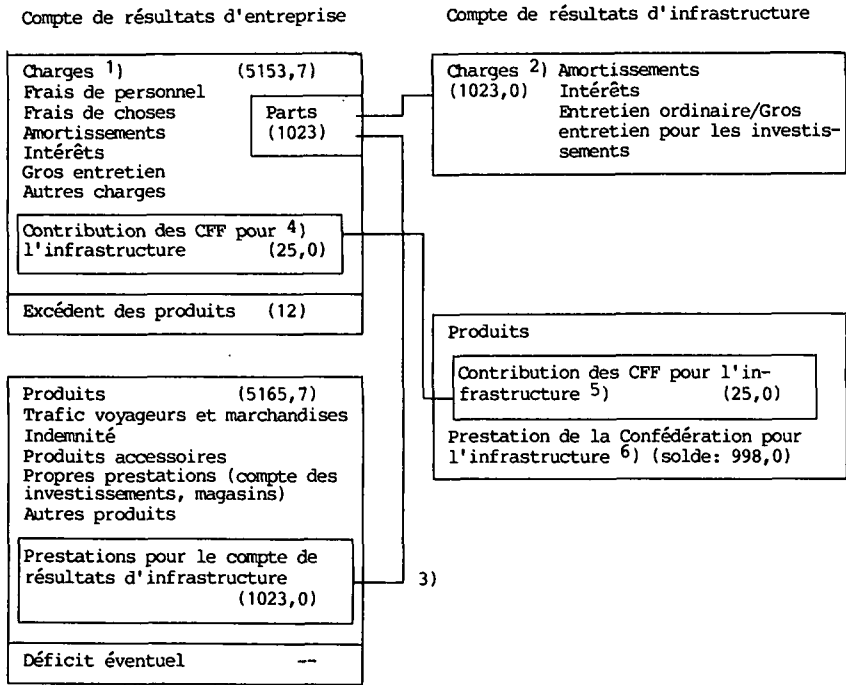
Compte de résultats d'entreprise

Compte de résultats d'infrastructure

Charges $^{1)}$ (5153,7)
Frais de personnel
Frais de choses
Amortissements
Intérêts
Gros entretien
Autres charges

Parts
(1023)

Contribution des CFF pour $^{4)}$ l'infrastructure (25,0)

Excédent des produits (12)

Charges $^{2)}$ (1023,0)
Amortissements
Intérêts
Entretien ordinaire/Gros entretien pour les investissements

Produits

Contribution des CFF pour l'infrastructure $^{5)}$ (25,0)

Prestation de la Confédération pour l'infrastructure $^{6)}$ (solde: 998,0)

Produits (5165,7)
Trafic voyageurs et marchandises
Indemnité
Produits accessoires
Propres prestations (compte des investissements, magasins)
Autres produits

Prestations pour le compte de résultats d'infrastructure (1023,0)

3)

Déficit éventuel --